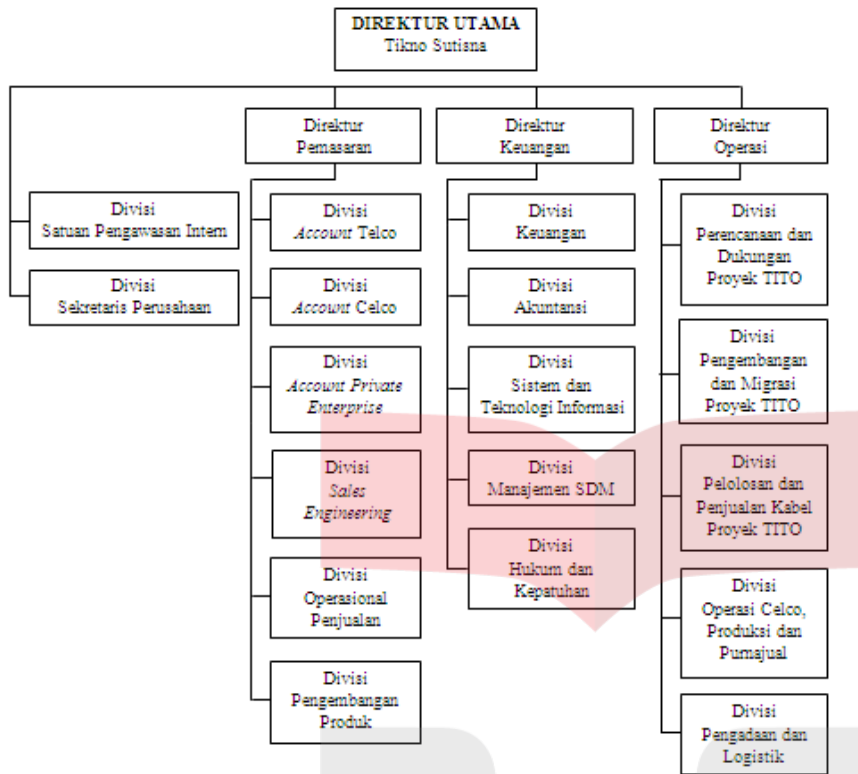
DIREKTUR UTAMA
Tikno Sutisna

Divisi
Satuan Pengawasan Intern

Divisi
Sekretaris Perusahaan

Direktur
Pemasaran

Divisi
Account Telco

Divisi
Account Celco

Divisi
Account Private Enterprise

Divisi
Sales Engineering

Divisi
Operasional Penjualan

Divisi
Pengembangan Produk

Direktur
Keuangan

Divisi
Keuangan

Divisi
Akuntansi

Divisi
Sistem dan Teknologi Informasi

Divisi
Manajemen SDM

Divisi
Hukum dan Kepatuhan

Direktur
Operasi

Divisi
Perencanaan dan Dukungan Proyek TITO

Divisi
Pengembangan dan Migrasi Proyek TITO

Divisi
Pelolosan dan Penjualan Kabel Proyek TITO

Divisi
Operasi Celco, Produksi dan Purnajual

Divisi
Pengadaan dan Logistik